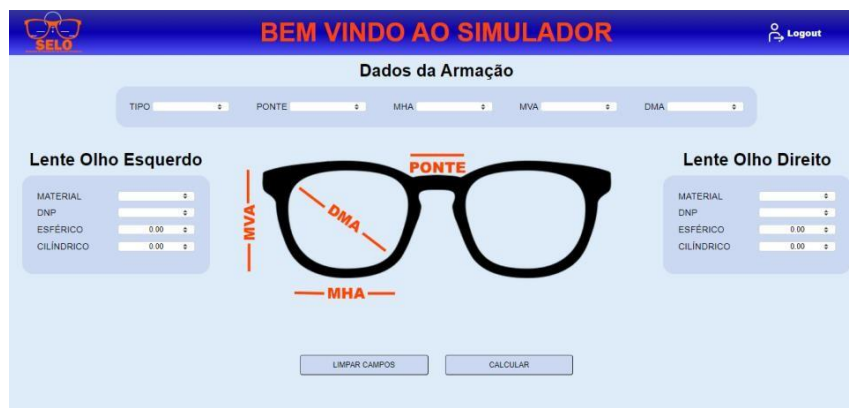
SELO

BEM VINDO AO SIMULADOR

Logout

Dados da Armação

TIPO PONTE MHA MVA DMA

Lente Olho Esquerdo

MATERIAL
DNP
ESFÉRICO 0.00
CILÍNDRICO 0.00

PONTE
MVA
DMA
MHA

Lente Olho Direito

MATERIAL
DNP
ESFÉRICO 0.00
CILÍNDRICO 0.00

LIMPAR CAMPOS

CALCULAR